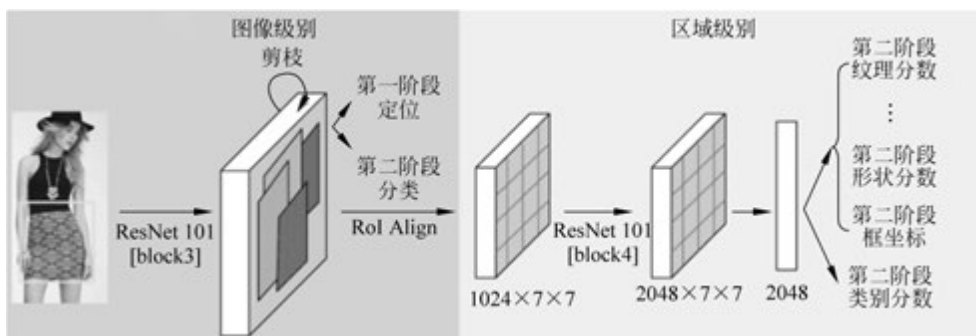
图像级别

剪枝

第一阶段
定位

第二阶段
分类

ResNet 101
[block3]

RoI Align

区域级别

ResNet 101
[block4]

$1024\times7\times7$

$2048\times7\times7$

2048

第二阶段
纹理分数

⋮

第二阶段
形状分数

第二阶段
框坐标

第二阶段
类别分数